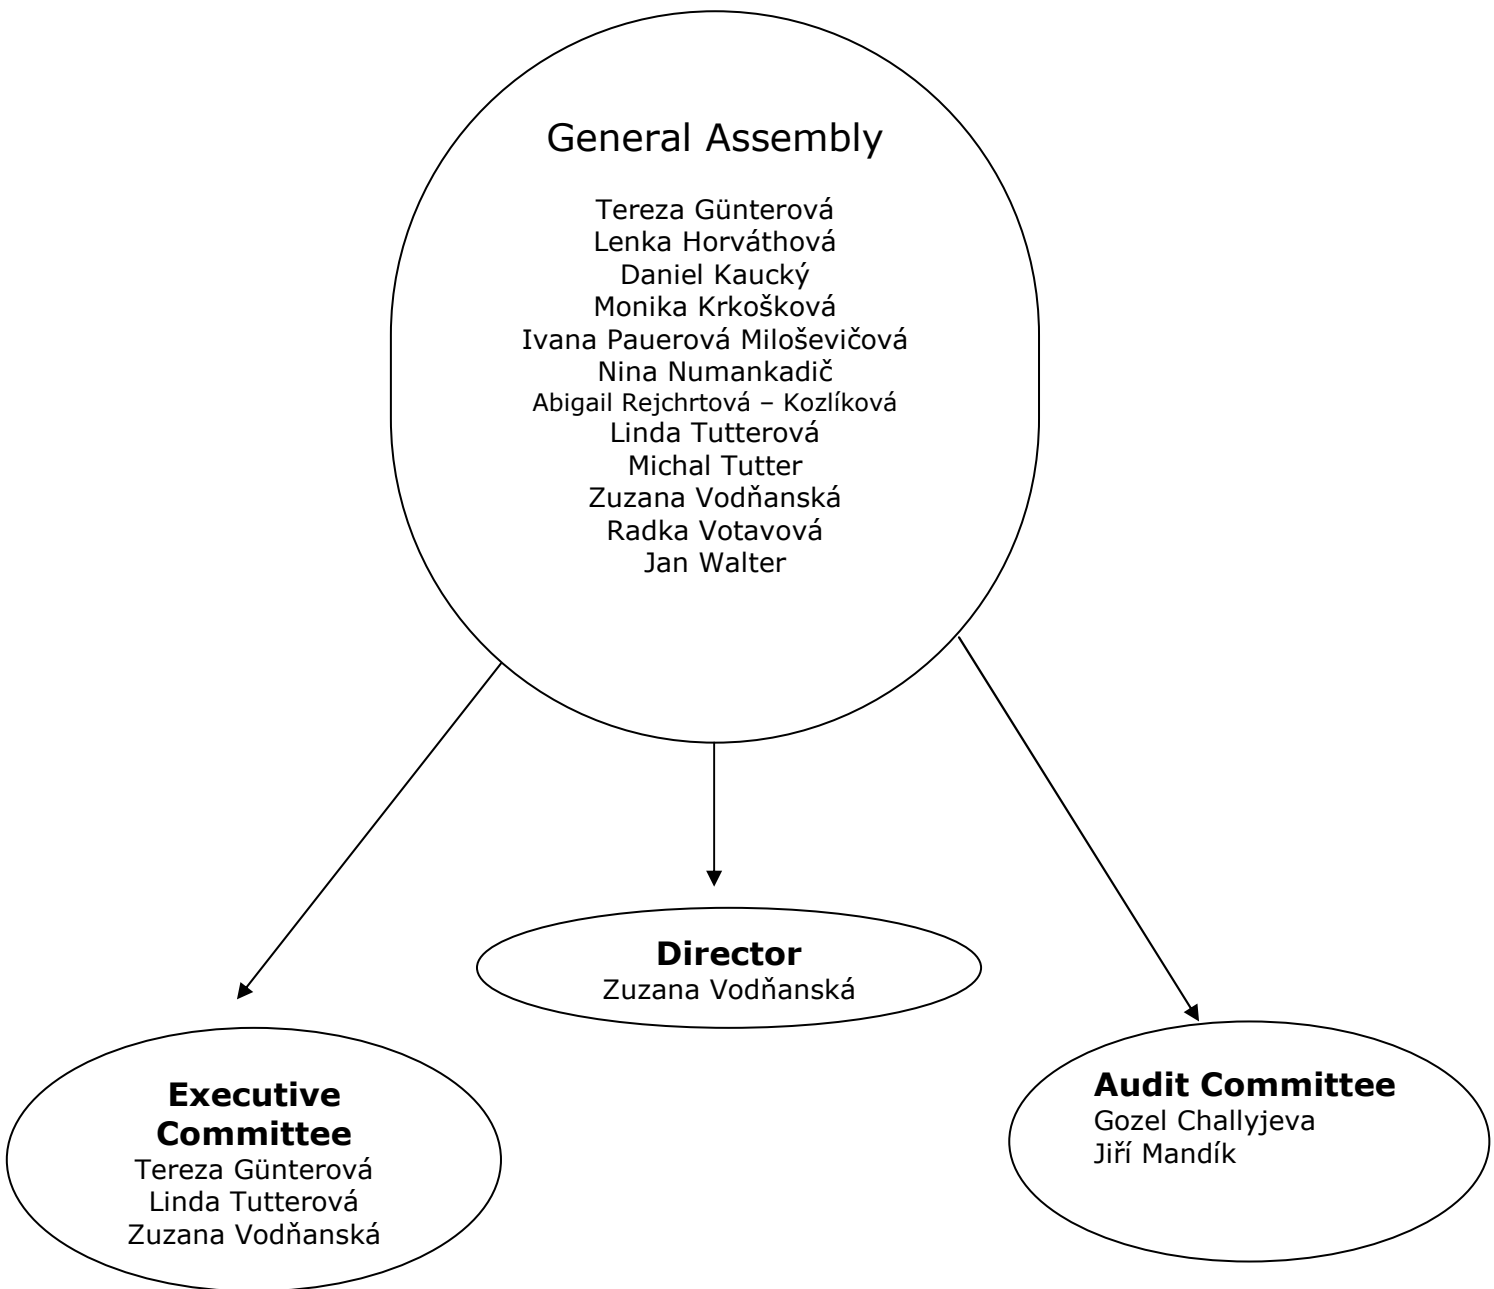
General Assembly

Tereza Günterová
Lenka Horváthová
Daniel Kaucký
Monika Krkošková
Ivana Pauerová Miloševičová
Nina Numankadič
Abigail Rejchrtová – Kozlíková
Linda Tutterová
Michal Tutter
Zuzana Vodňanská
Radka Votavová
Jan Walter

**Director**
Zuzana Vodňanská

**Executive Committee**
Tereza Günterová
Linda Tutterová
Zuzana Vodňanská

**Audit Committee**
Gozel Challyjeva
Jiří Mandík